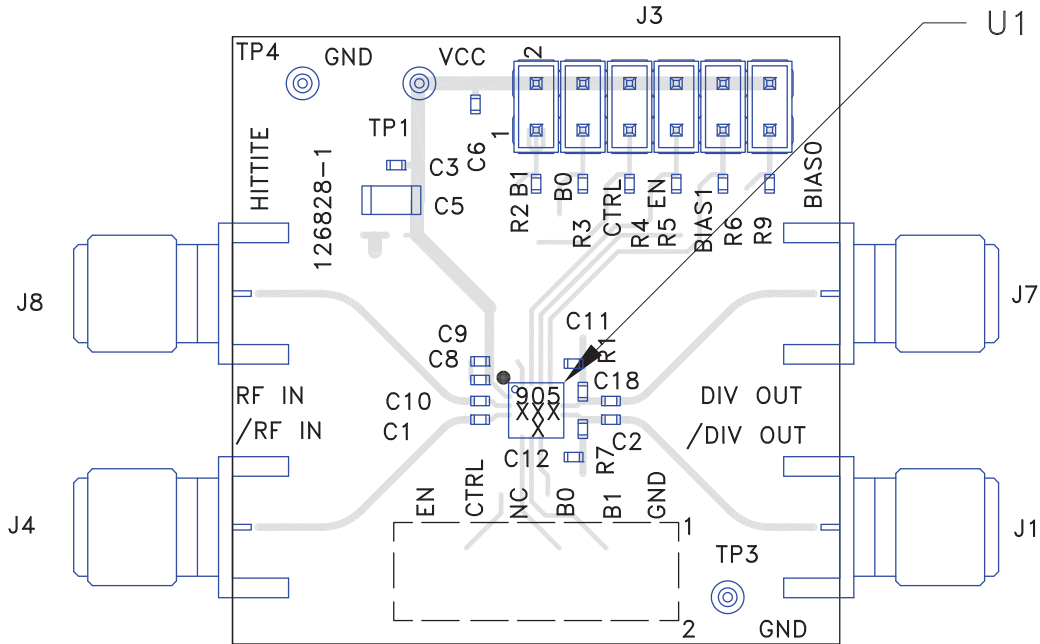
J3
U1
TP4
GND
VCC
2
1
TP1
C6
C3
C5
HITTITE
126828-1
R2 B1
B0
R3
CTRL
R4 EN
R5
BIAS1
R6
R9
BIAS0
J8
J7
C9
C8
C11
R1
905
XXX
X
C18
RF IN
/RF IN
C10
C1
DIV OUT
/DIV OUT
C2
R7
C12
J4
J1
EN
CTRL
NC
B0
B1
GND
1
TP3
2
GND